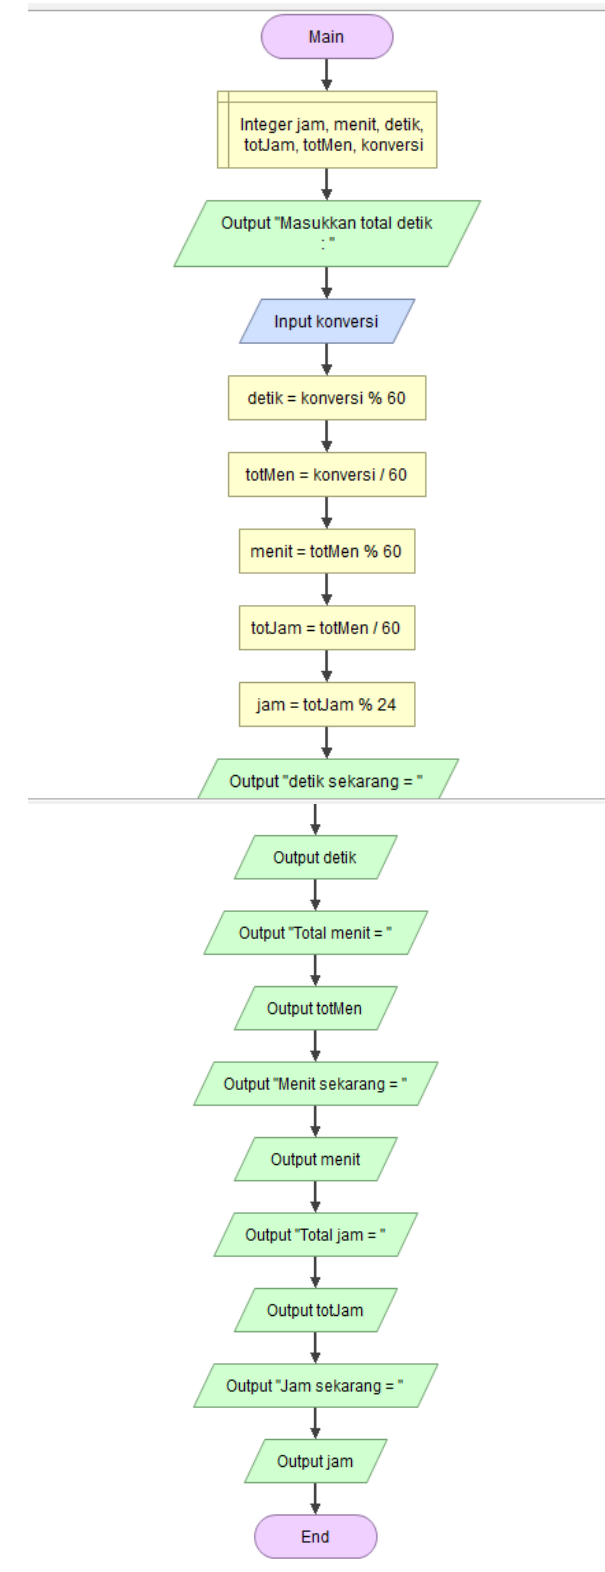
Main

Integer jam, menit, detik, totJam, totMen, konversi

Output "Masukkan total detik : "

Input konversi

detik = konversi % 60

totMen = konversi / 60

menit = totMen % 60

totJam = totMen / 60

jam = totJam % 24

Output "detik sekarang = "

Output detik

Output "Total menit = "

Output totMen

Output "Menit sekarang = "

Output menit

Output "Total jam = "

Output totJam

Output "Jam sekarang = "

Output jam

End